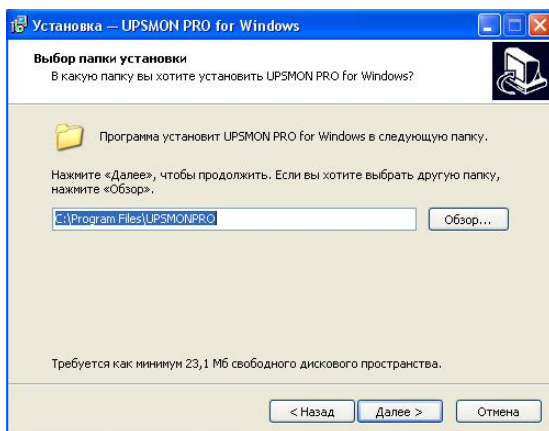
Установка — UPSMON PRO for Windows

Выбор папки установки
В какую папку вы хотите установить UPSMON PRO for Windows?

Программа установит UPSMON PRO for Windows в следующую папку.

Нажмите «Далее», чтобы продолжить. Если вы хотите выбрать другую папку, нажмите «Обзор».

C:\Program Files\UPSMONPRO

Обзор...

Требуется как минимум 23,1 Мб свободного дискового пространства.

< Назад

Далее >

Отмена